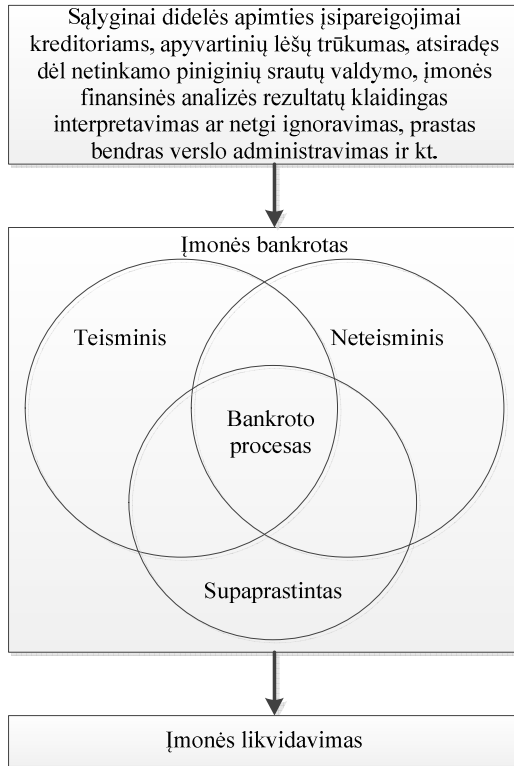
Sąlyginai didelės apimties įsipareigojimai kreditoriams, apyvartinių lėšų trūkumas, atsiradęs dėl netinkamo piniginių srautų valdymo, įmonės finansinės analizės rezultatų klaidingas interpretavimas ar netgi ignoravimas, prastas bendras verslo administravimas ir kt.

Įmonės bankrotas

Teisminis

Neteisminis

Bankroto procesas

Supaprastintas

Įmonės likvidavimas